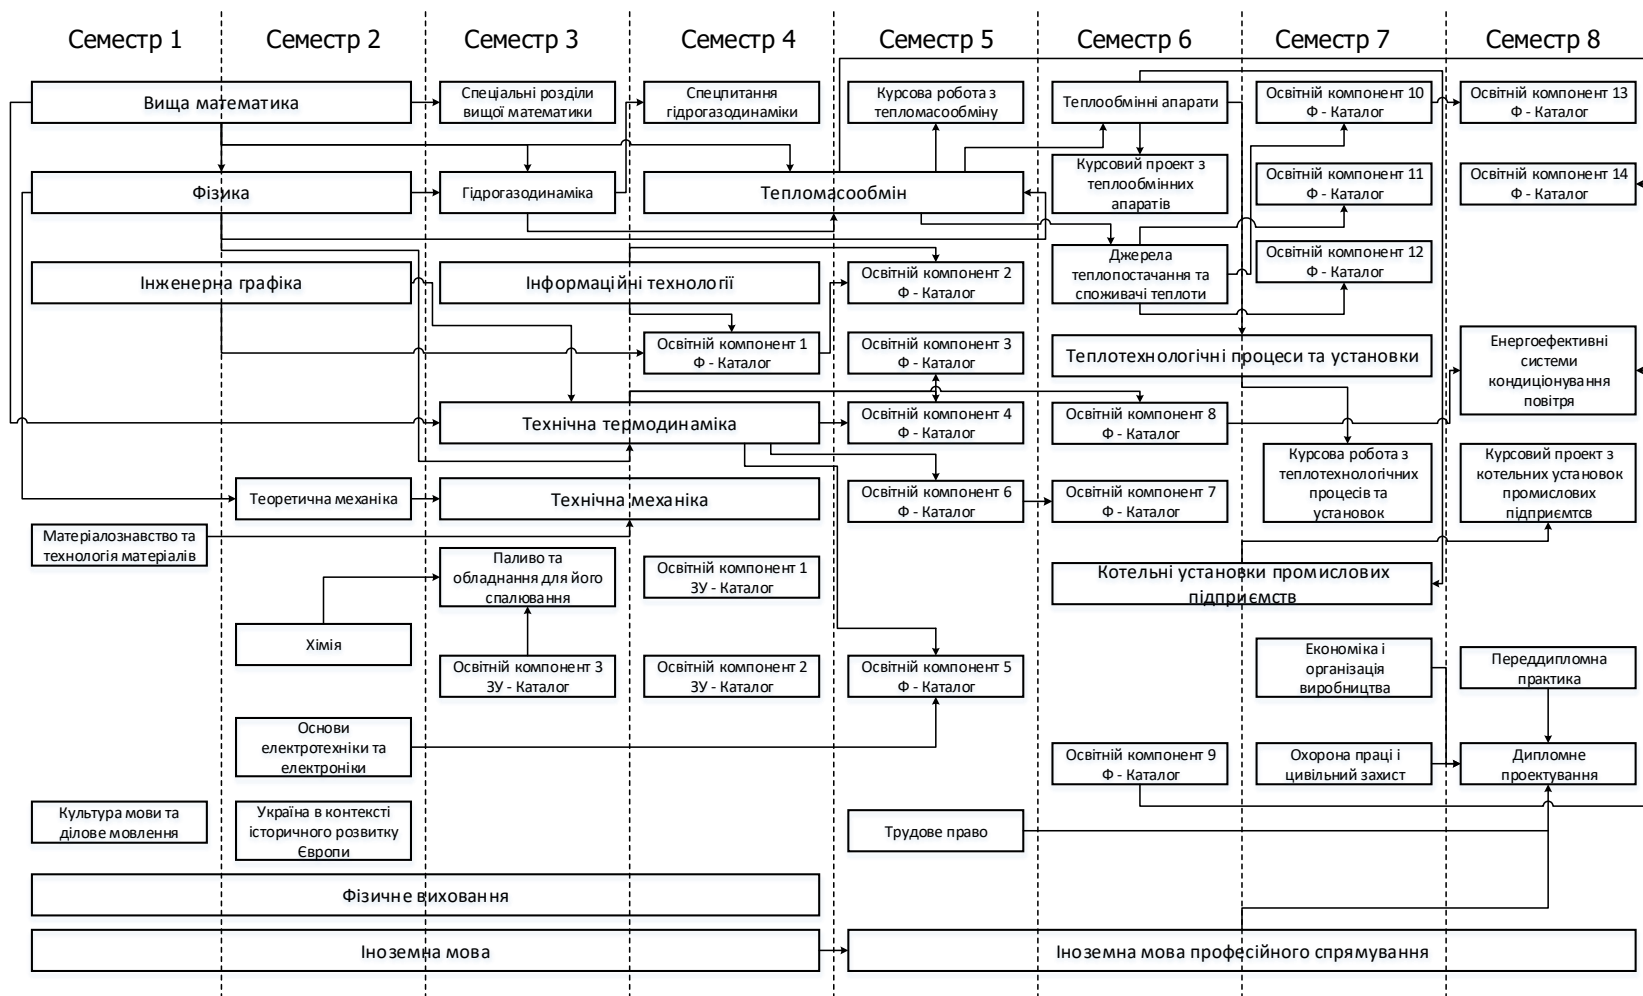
Семестр 1
Семестр 2
Семестр 3
Семестр 4
Семестр 5
Семестр 6
Семестр 7
Семестр 8

Вища математика
Спеціальні розділи вищої математики
Спецпитання гідрогазодинаміки
Курсова робота з тепломасообміну
Теплообмінні апарати
Освітній компонент 10 Ф - Каталог
Освітній компонент 13 Ф - Каталог

Фізика
Гідрогазодинаміка
Тепломасообмін
Курсовий проект з теплообмінних апаратів
Освітній компонент 11 Ф - Каталог
Освітній компонент 14 Ф - Каталог

Джерела теплопостачання та споживачі теплоти
Освітній компонент 12 Ф - Каталог

Інженерна графіка
Інформаційні технології
Освітній компонент 2 Ф - Каталог

Освітній компонент 1 Ф - Каталог
Освітній компонент 3 Ф - Каталог
Теплотехнологічні процеси та установки
Енергоефективні системи кондиціонування повітря

Технічна термодинаміка
Освітній компонент 4 Ф - Каталог
Освітній компонент 8 Ф - Каталог
Курсова робота з теплотехнологічних процесів та установок
Курсовий проект з котельних установок промислових підприємтсв

Теоретична механіка
Технічна механіка
Освітній компонент 6 Ф - Каталог
Освітній компонент 7 Ф - Каталог

Матеріалознавство та технологія матеріалів
Паливо та обладнання для його спалювання
Освітній компонент 1 ЗУ - Каталог
Котельні установки промислових підприємств

Хімія
Освітній компонент 3 ЗУ - Каталог
Освітній компонент 2 ЗУ - Каталог
Освітній компонент 5 Ф - Каталог
Економіка і організація виробництва
Переддипломна практика

Основи електротехніки та електроніки
Освітній компонент 9 Ф - Каталог
Охорона праці і цивільний захист
Дипломне проектування

Культура мови та ділове мовлення
Україна в контексті історичного розвитку Європи
Трудове право

Фізичне виховання

Іноземна мова
Іноземна мова професійного спрямування